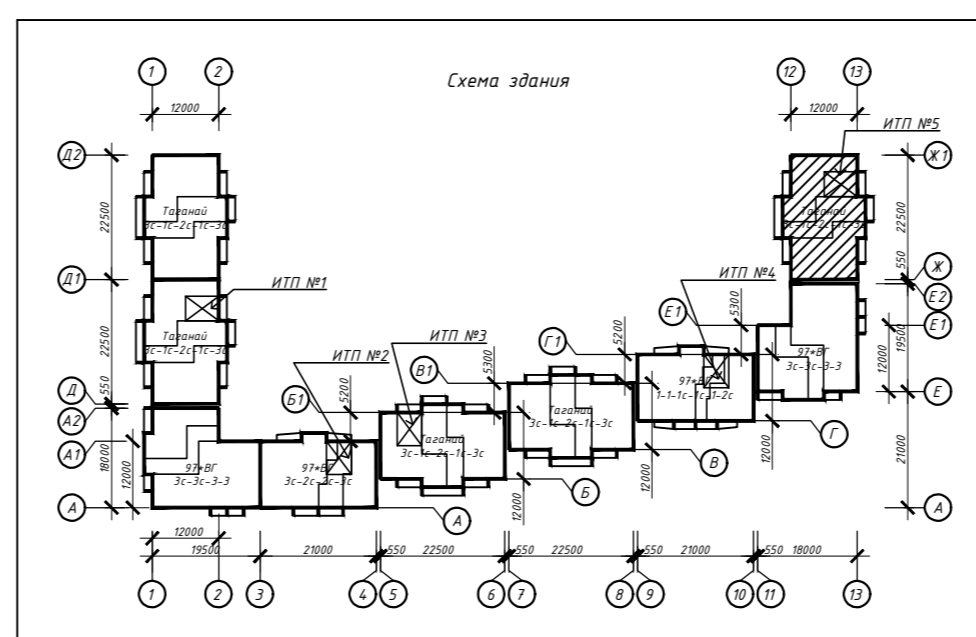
Схема здания

1 2
12000

12 13
12000
ИТП №5

Д2
22500
Таганай
3с-1с-2с-1с-3с
Д1
ИТП №1
22500
Таганай
3с-1с-2с-1с-3с
Д
550
А2
А1
18000
12000
А

ИТП №2
Б1
5200
97*ВГ
3с-3с-3-3
97*ВГ
3с-2с-2с-3с

ИТП №3
В1
5300
Таганай
3с-1с-2с-1с-3с

Г1
5200
Таганай
3с-1с-2с-1с-3с

ИТП №4
Е1
5300
97*ВГ
1-1-1с-1с-1-2с

Ж1
22500
Таганай
3с-1с-2с-1с-3с
Ж
550
Е2
Е1
1950
97*ВГ
3с-3с-3-3
12000
Е
21800
А

А
Б
12000
В
12000
Г
12000

12000
19500 21000 550 22500 550 22500 550 21000 550 18000

1 2 3 4 5 6 7 8 9 10 11 13